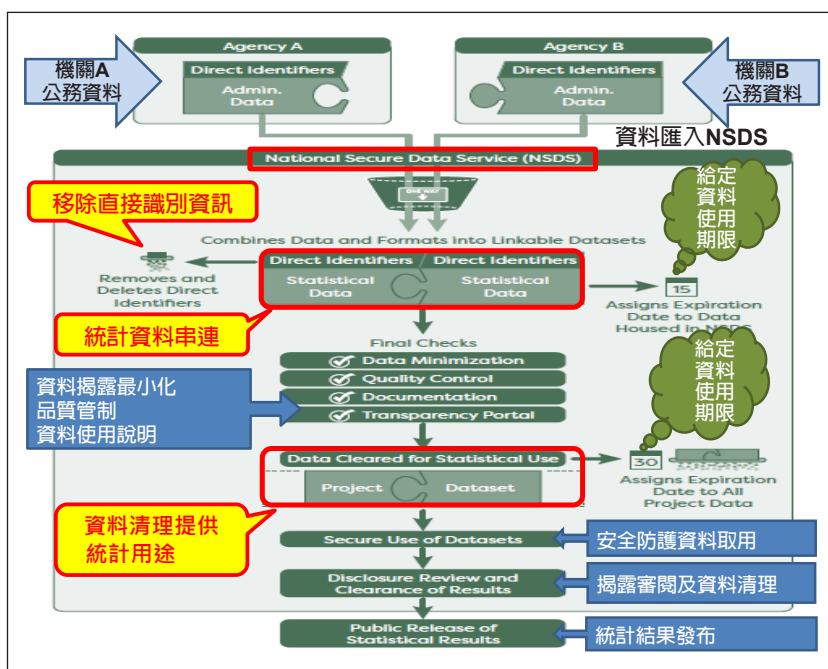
機關A
公務資料

Agency A
Direct Identifiers
Admin. Data

Agency B
Direct Identifiers
Admin. Data

機關B
公務資料

資料匯入NSDS

National Secure Data Service (NSDS)

移除直接識別資訊

ONE WAY

給定資料使用期限

Combines Data and Formats into Linkable Datasets

Removes and Deletes Direct Identifiers

Direct Identifiers
Statistical Data
Direct Identifiers
Statistical Data

15
Assigns Expiration Date to Data Housed in NSDS

統計資料串連

Final Checks
Data Minimization
Quality Control
Documentation
Transparency Portal

給定資料使用期限

資料揭露最小化
品質管制
資料使用說明

Data Cleared for Statistical Use
Project
Dataset

30
Assigns Expiration Date to All Project Data

資料清理提供統計用途

Secure Use of Datasets
安全防護資料取用

Disclosure Review and Clearance of Results
揭露審閱及資料清理

Public Release of Statistical Results
統計結果發布